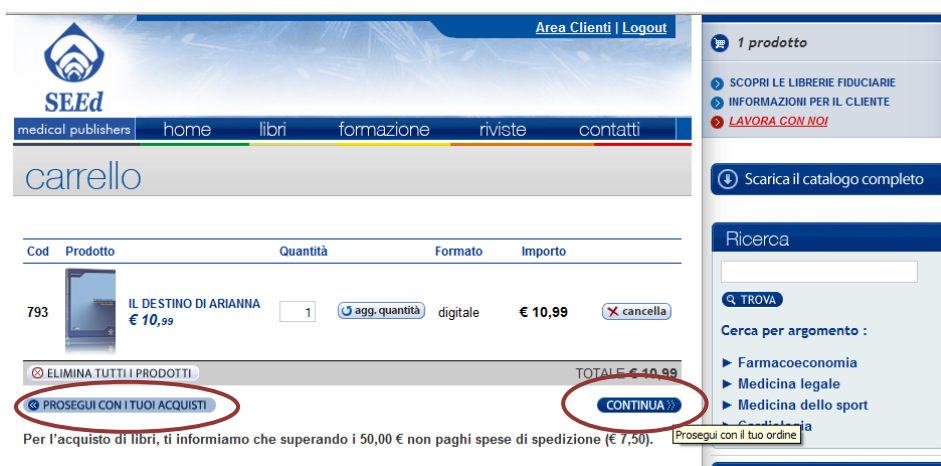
SEEd
medical publishers

Area Clienti | Logout

home libri formazione riviste contatti

carrello

| Cod | Prodotto | | Quantità | | Formato | Importo | |
|---|---|---|---|---|---|---|---|
| 793 | | IL DESTINO DI ARIANNA € 10,99 | 1 | agg. quantità | digitale | € 10,99 | cancella |

ELIMINA TUTTI I PRODOTTI

TOTALE € 10,99

PROSEGUI CON I TUOI ACQUISTI

CONTINUA

Prosegui con il tuo ordine

Per l'acquisto di libri, ti informiamo che superando i 50,00 € non paghi spese di spedizione (€ 7,50).

1 prodotto

SCOPRI LE LIBRERIE FIDUCIARIE
INFORMAZIONI PER IL CLIENTE
LAVORA CON NOI

Scarica il catalogo completo

Ricerca

TROVA

Cerca per argomento :

► Farmacoeconomia
► Medicina legale
► Medicina dello sport
► Cardiologia